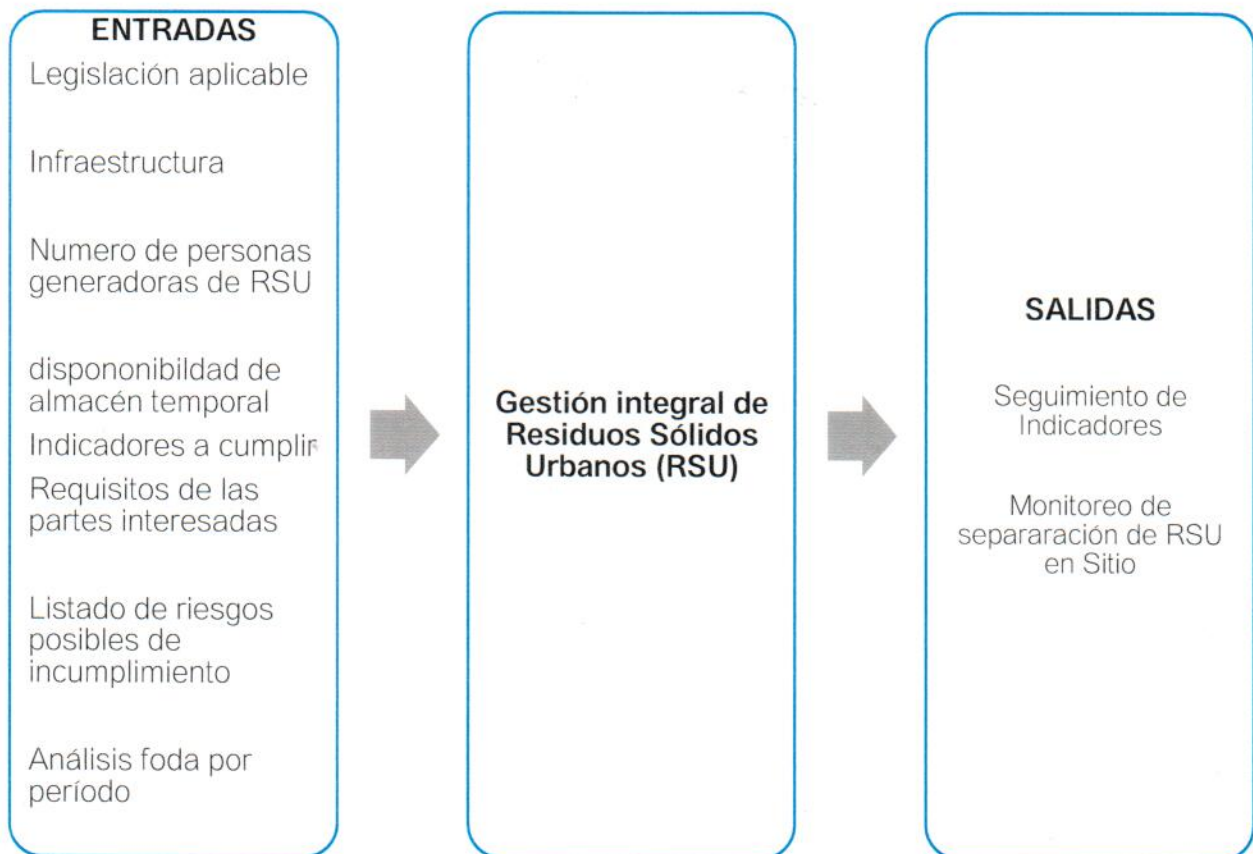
ENTRADAS

Legislación aplicable

Infraestructura

Numero de personas generadoras de RSU

dispononibildad de almacén temporal

Indicadores a cumplir

Requisitos de las partes interesadas

Listado de riesgos posibles de incumplimiento

Análisis foda por período

Gestión integral de Residuos Sólidos Urbanos (RSU)

SALIDAS

Seguimiento de Indicadores

Monitoreo de separaración de RSU en Sitio